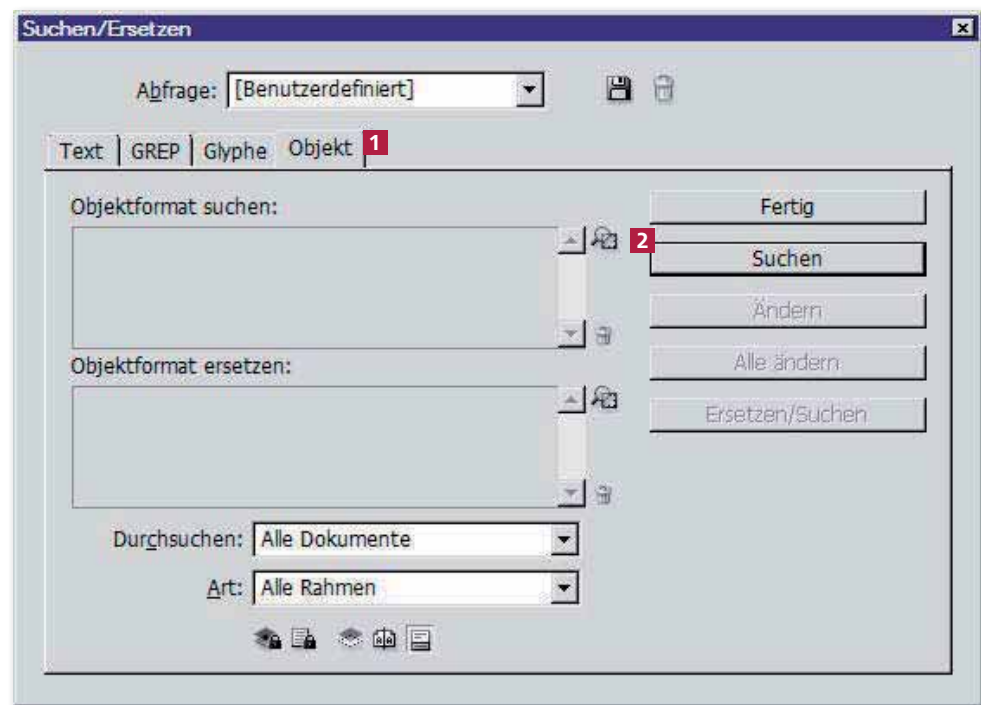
Suchen/Ersetzen

Abfrage: [Benutzerdefiniert]

Text | GREP | Glyphe | Objekt 1

Objektformat suchen:

Fertig

2 Suchen

Ändern

Alle ändern

Ersetzen/Suchen

Objektformat ersetzen:

Durchsuchen: Alle Dokumente

Art: Alle Rahmen